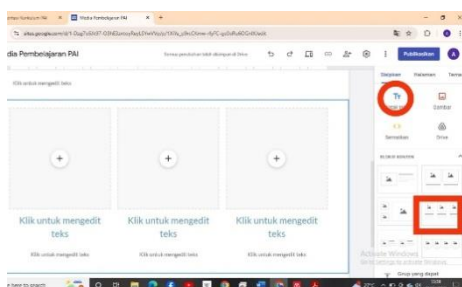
Kurikulum PAI × Media Pembelajaran PAI × +

sites.google.com/d/1...

dia Pembelajaran PAI

Semua perubahan telah disimpan di Drive

Publikasikan

Sisipkan Halaman Tema

Klik untuk mengedit teks

Kotak teks

Gambar

Sematkan

Drive

Klik untuk mengedit teks

Klik untuk mengedit teks

Klik untuk mengedit teks

Klik untuk mengedit teks

Klik untuk mengedit teks

Klik untuk mengedit teks

Activate Windows
Go to Settings to activate Windows.

Grup yang dapat

e here to search